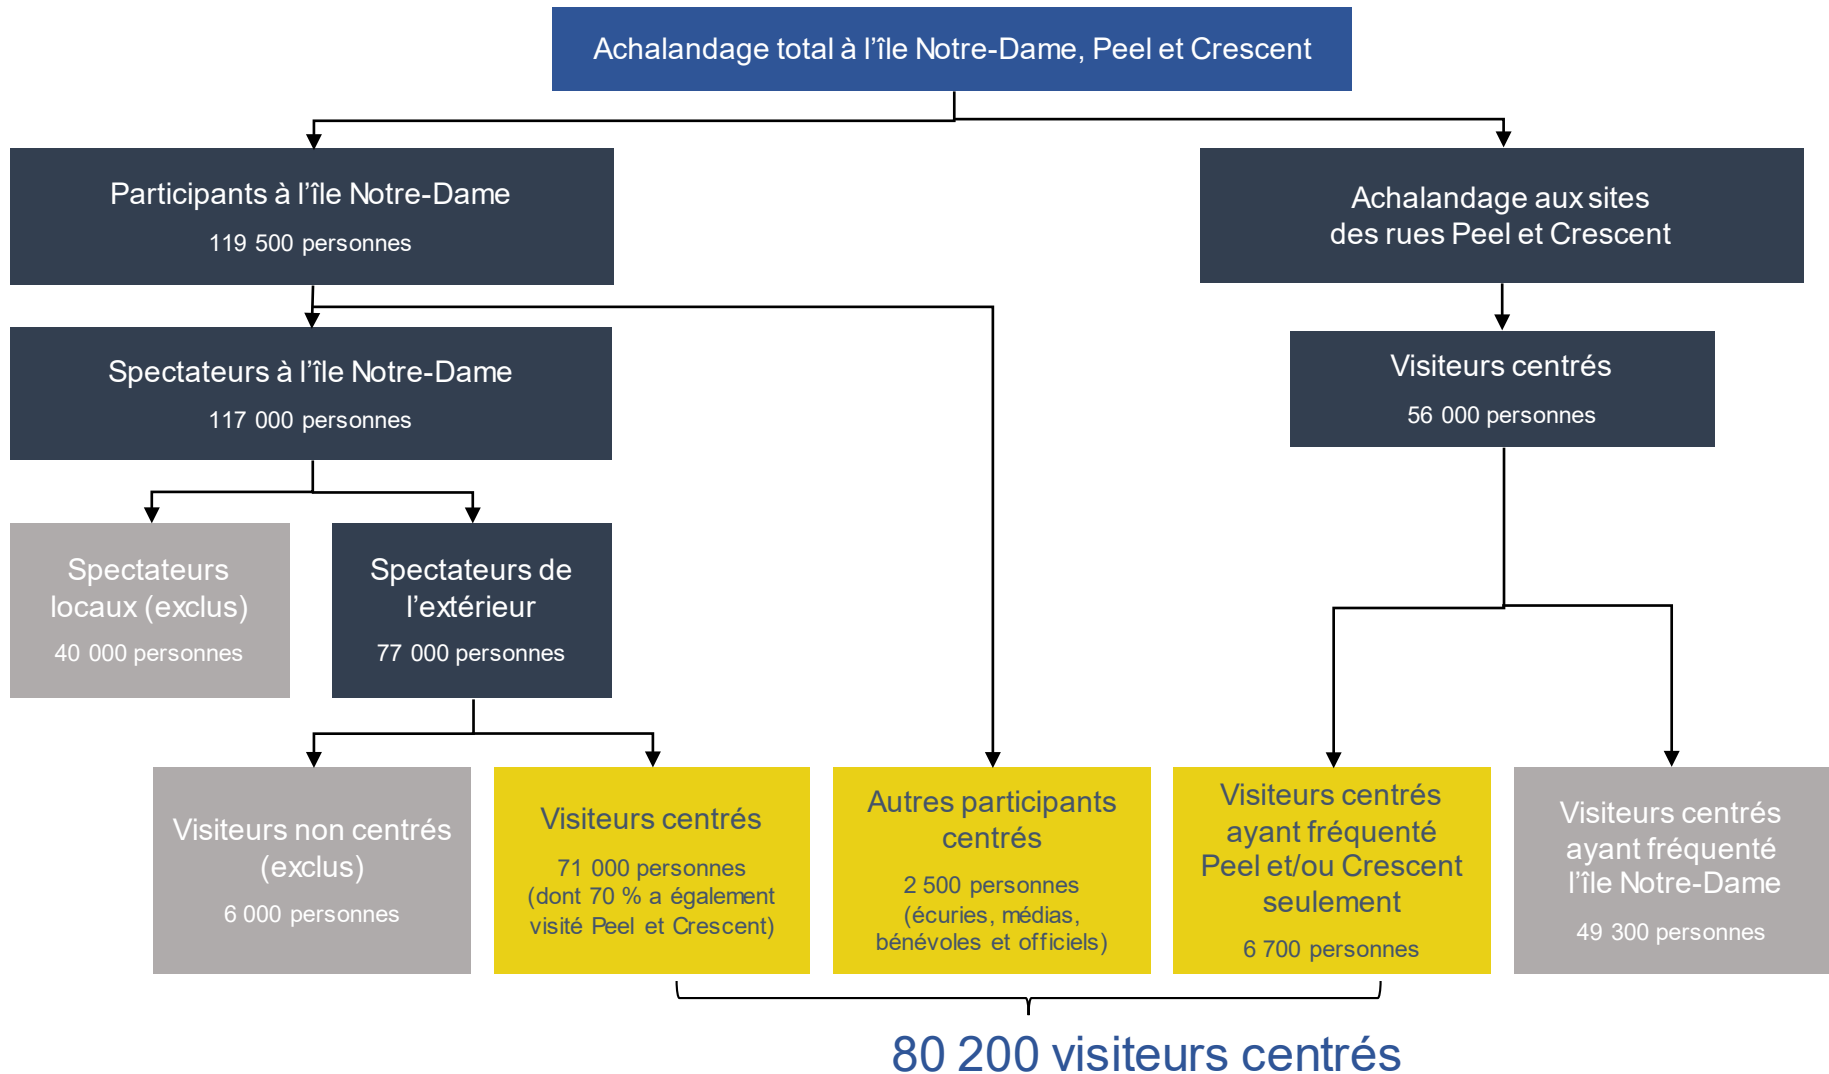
Achalandage total à l’île Notre-Dame, Peel et Crescent

Participants à l’île Notre-Dame
119 500 personnes

Achalandage aux sites des rues Peel et Crescent

Spectateurs à l’île Notre-Dame
117 000 personnes

Visiteurs centrés
56 000 personnes

Spectateurs locaux (exclus)
40 000 personnes

Spectateurs de l’extérieur
77 000 personnes

Visiteurs non centrés (exclus)
6 000 personnes

Visiteurs centrés
71 000 personnes
(dont 70 % a également visité Peel et Crescent)

Autres participants centrés
2 500 personnes
(écuries, médias, bénévoles et officiels)

Visiteurs centrés ayant fréquenté Peel et/ou Crescent seulement
6 700 personnes

Visiteurs centrés ayant fréquenté l’île Notre-Dame
49 300 personnes

80 200 visiteurs centrés